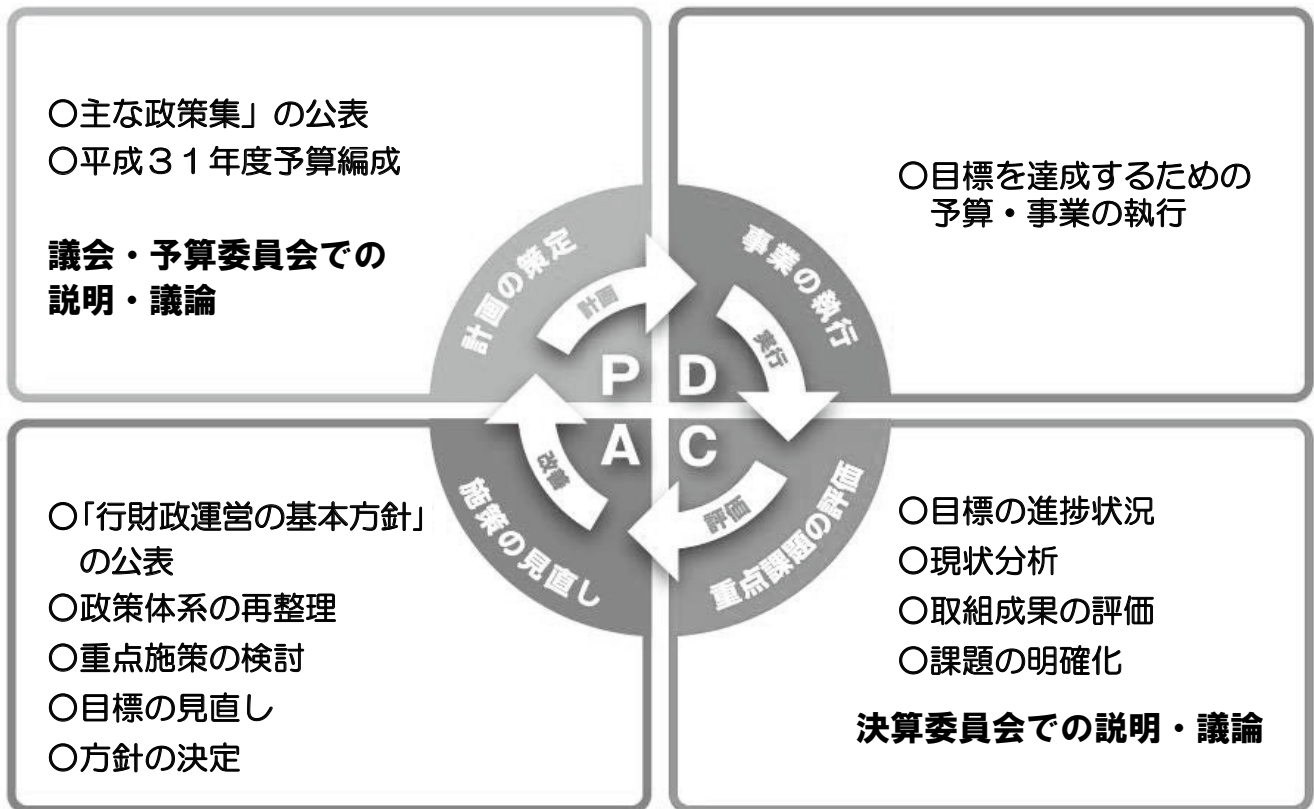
○主な政策集」の公表
○平成31年度予算編成

議会・予算委員会での説明・議論

○目標を達成するための予算・事業の執行

計画の策定
計画
事業の執行
実行
P
D
A
C
改善
評価
施策の見直し
重点課題の評価

○「行財政運営の基本方針」の公表
○政策体系の再整理
○重点施策の検討
○目標の見直し
○方針の決定

○目標の進捗状況
○現状分析
○取組成果の評価
○課題の明確化

決算委員会での説明・議論